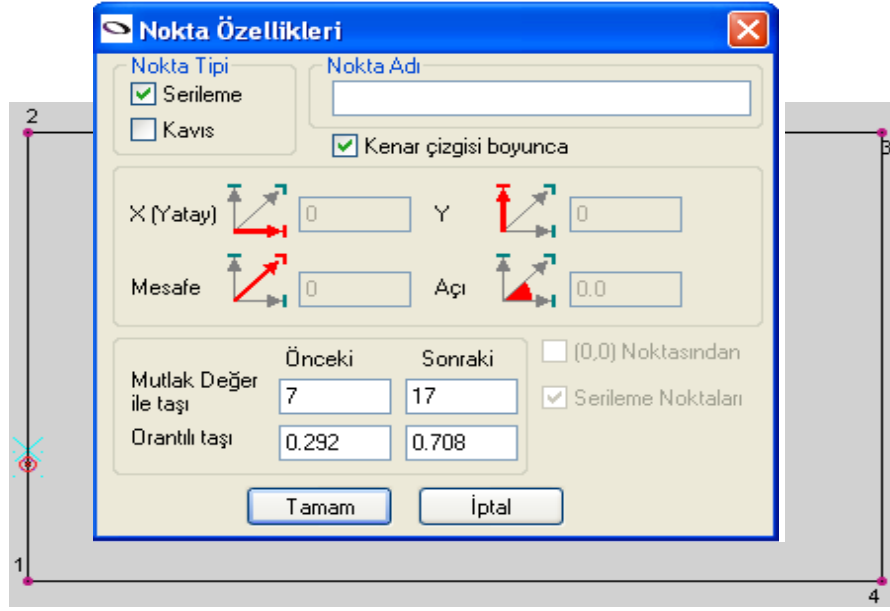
Nokta Özellikleri

Nokta Tipi
Serileme
Kavıs

Nokta Adı

Kenar çizgisi boyunca

X (Yatay) 0
Y 0
Mesafe 0
Açı 0.0

Önceki Sonraki
Mutlak Değer ile taşı 7 17
Orantılı taşı 0.292 0.708

(0,0) Noktasından
Serileme Noktaları

Tamam
İptal

2
3
1
4